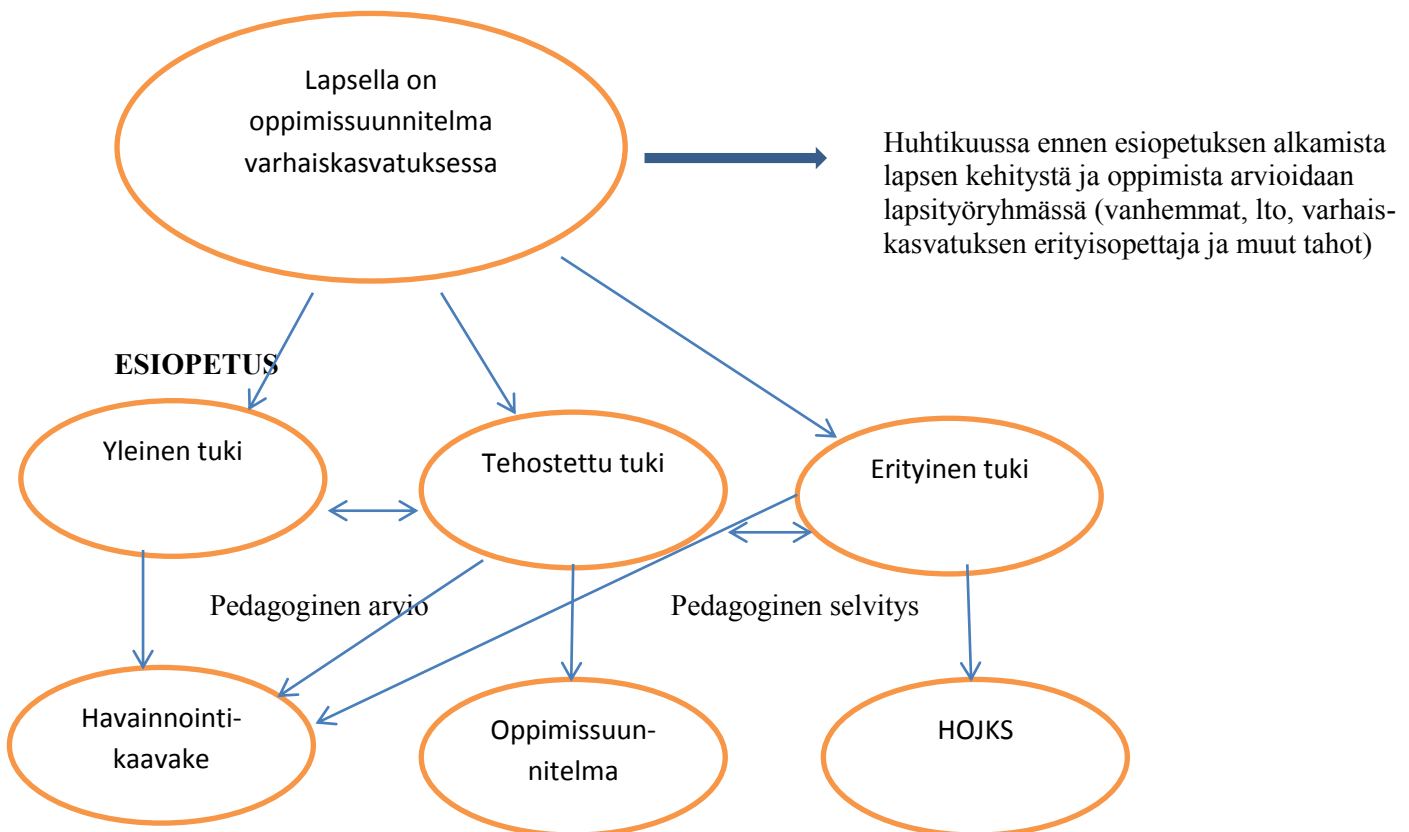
Lapsella on oppimissuunnitelma varhaiskasvatuksessa

Huhtikuussa ennen esiopetuksen alkamista lapsen kehitystä ja oppimista arvioidaan lapsityöryhmässä (vanhemmat, lto, varhaiskasvatuksen erityisopettaja ja muut tahot)

ESIOPETUS

Yleinen tuki

Tehostettu tuki

Erityinen tuki

Pedagoginen arvio

Pedagoginen selvitys

Havainnointikaavake

Oppimissuunnitelma

HOJKS